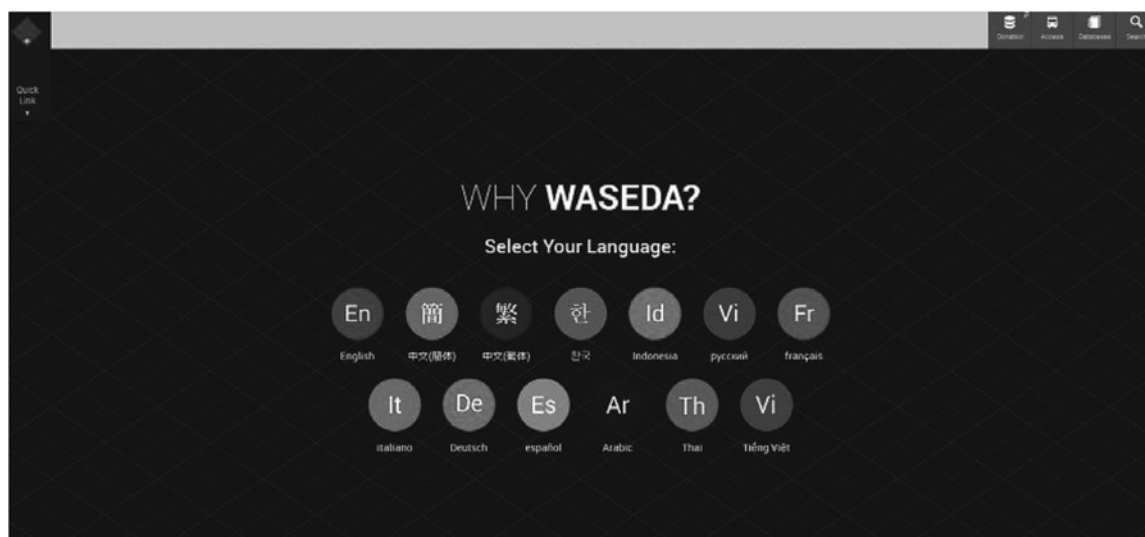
Quick Link

Donation Access Databases Search

WHY WASEDA?

Select Your Language:

En English
简 中文(简体)
繁 中文(繁体)
한 한국
Id Indonesia
Vi русский
Fr français
It italiano
De Deutsch
Es español
Ar Arabic
Th Thai
Vi Tiếng Việt